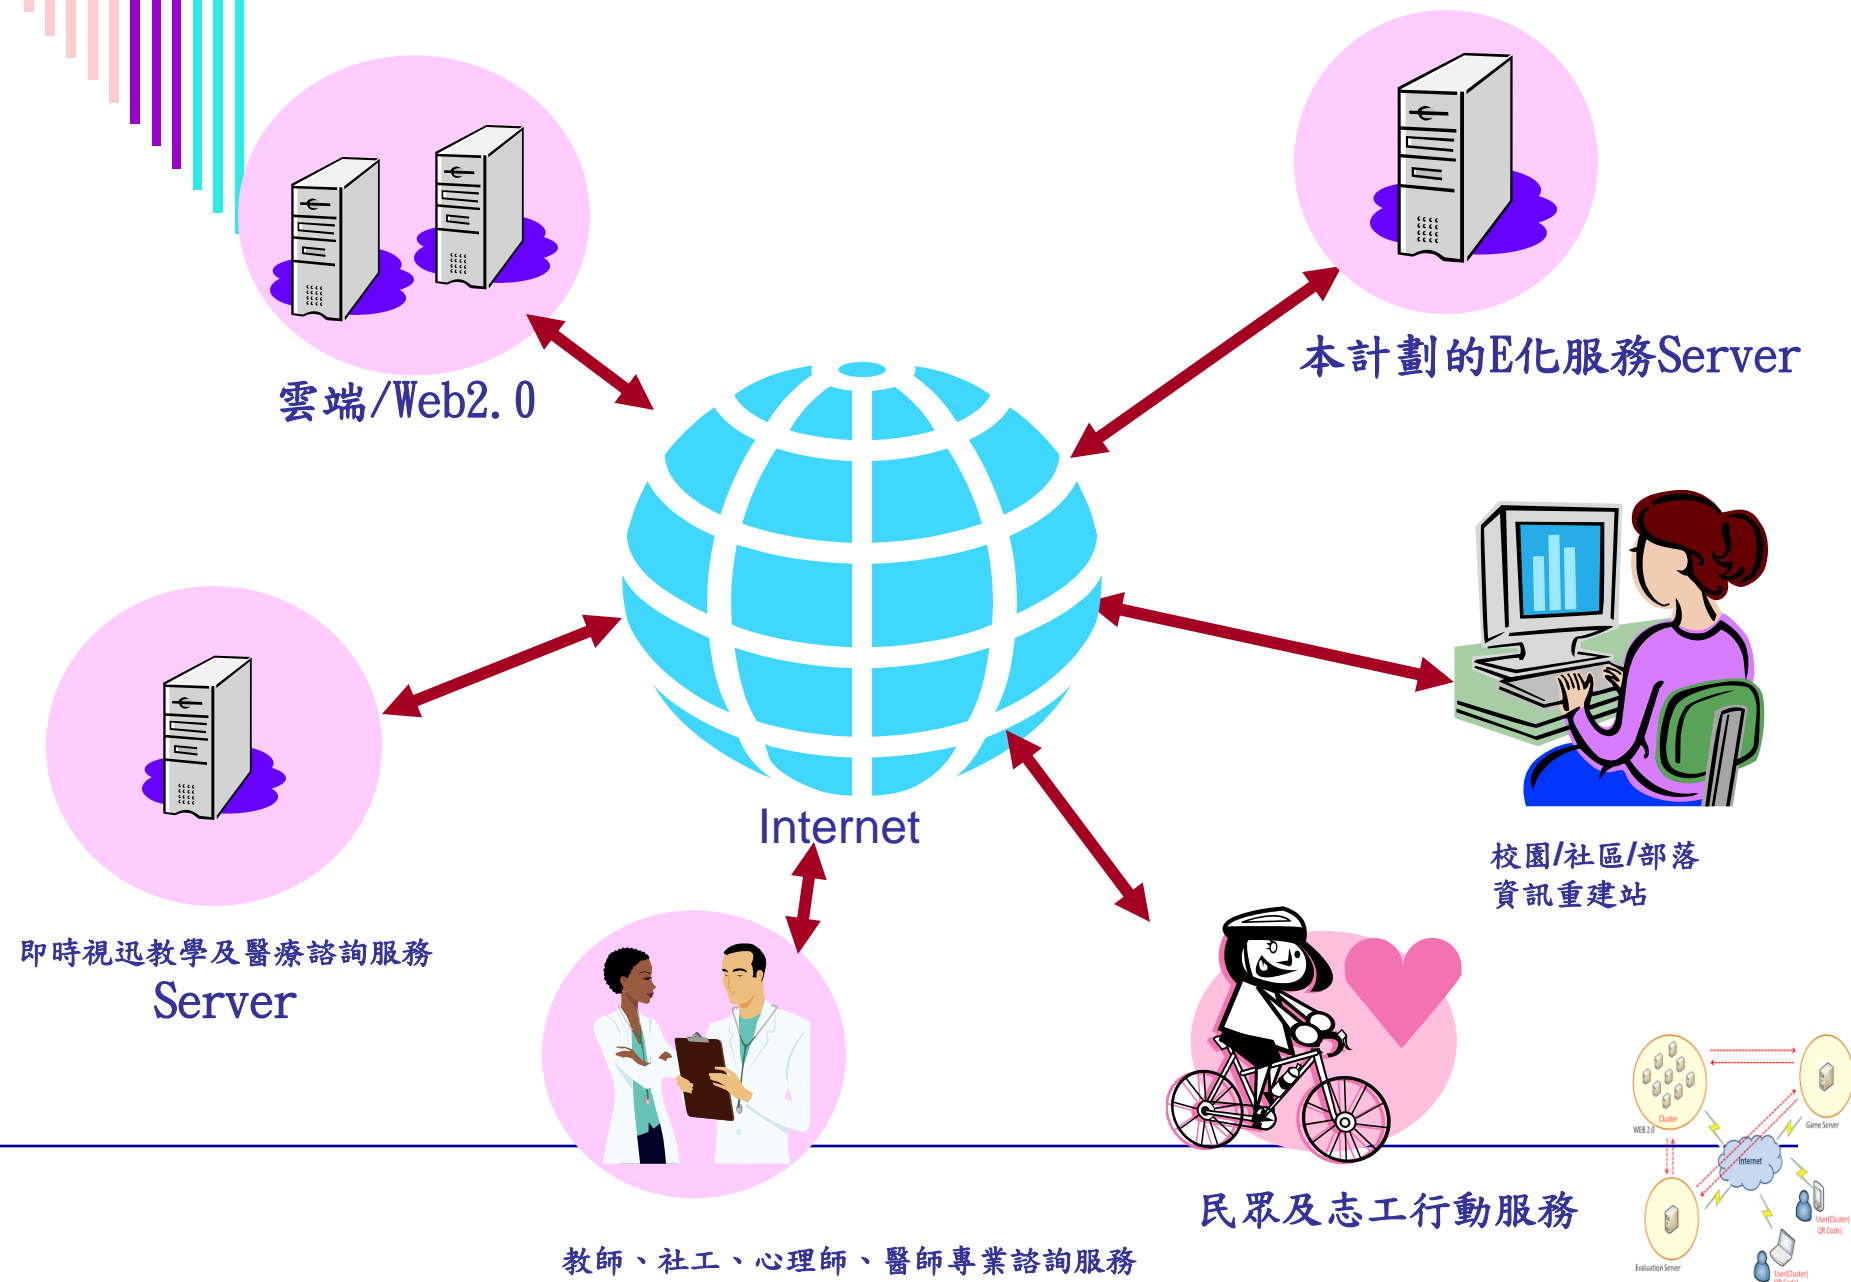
雲端/Web2.0

本計劃的E化服務Server

Internet

即時視迅教學及醫療諮詢服務
Server

校園/社區/部落
資訊重建站

民眾及志工行動服務

教師、社工、心理師、醫師專業諮詢服務

Cluster
WEB 2.0
Game Server
Internet
Evaluation Server
User(Cluster)
QR Code)
User(Cluster)